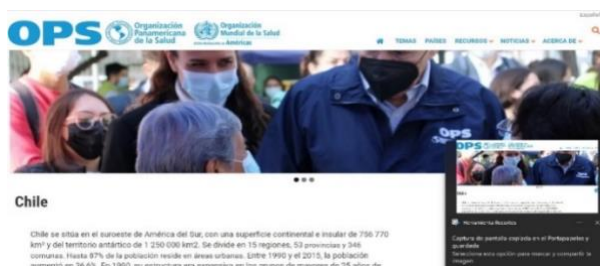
OPS Organización Panamericana de la Salud Organización Mundial de la Salud Américas

Español

TEMAS PAÍSES RECURSOS NOTICIAS ACERCA DE

OPS

Chile

Chile se sitúa en el suroeste de América del Sur, con una superficie continental e insular de 756 770 km² y del territorio antártico de 1 250 000 km2. Se divide en 15 regiones, 53 provincias y 346 comunas. Hasta 87% de la población reside en áreas urbanas. Entre 1990 y el 2015, la población aumentó en 26,6%. En 1990, su estructura era progresiva en los grupos de menores de 25 años de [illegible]

Herramienta Recortes

Captura de pantalla copiada en el Portapapeles y guardada

Selecciona esta opción para marcar y compartir la imagen.